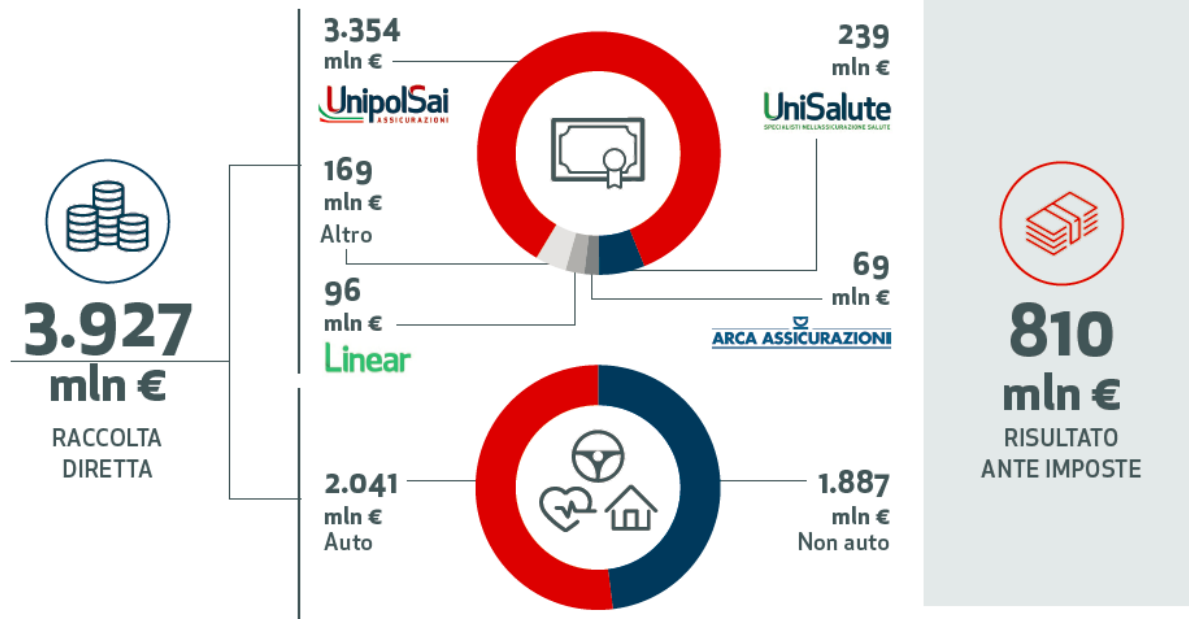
3.927 mln €
RACCOLTA DIRETTA

3.354 mln €
UnipolSai ASSICURAZIONI

239 mln €
UniSalute SPECIALISTI NELL'ASSICURAZIONE SALUTE

169 mln €
Altro

69 mln €
ARCA ASSICURAZIONI

96 mln €
Linear

2.041 mln €
Auto

1.887 mln €
Non auto

810 mln €
RISULTATO ANTE IMPOSTE